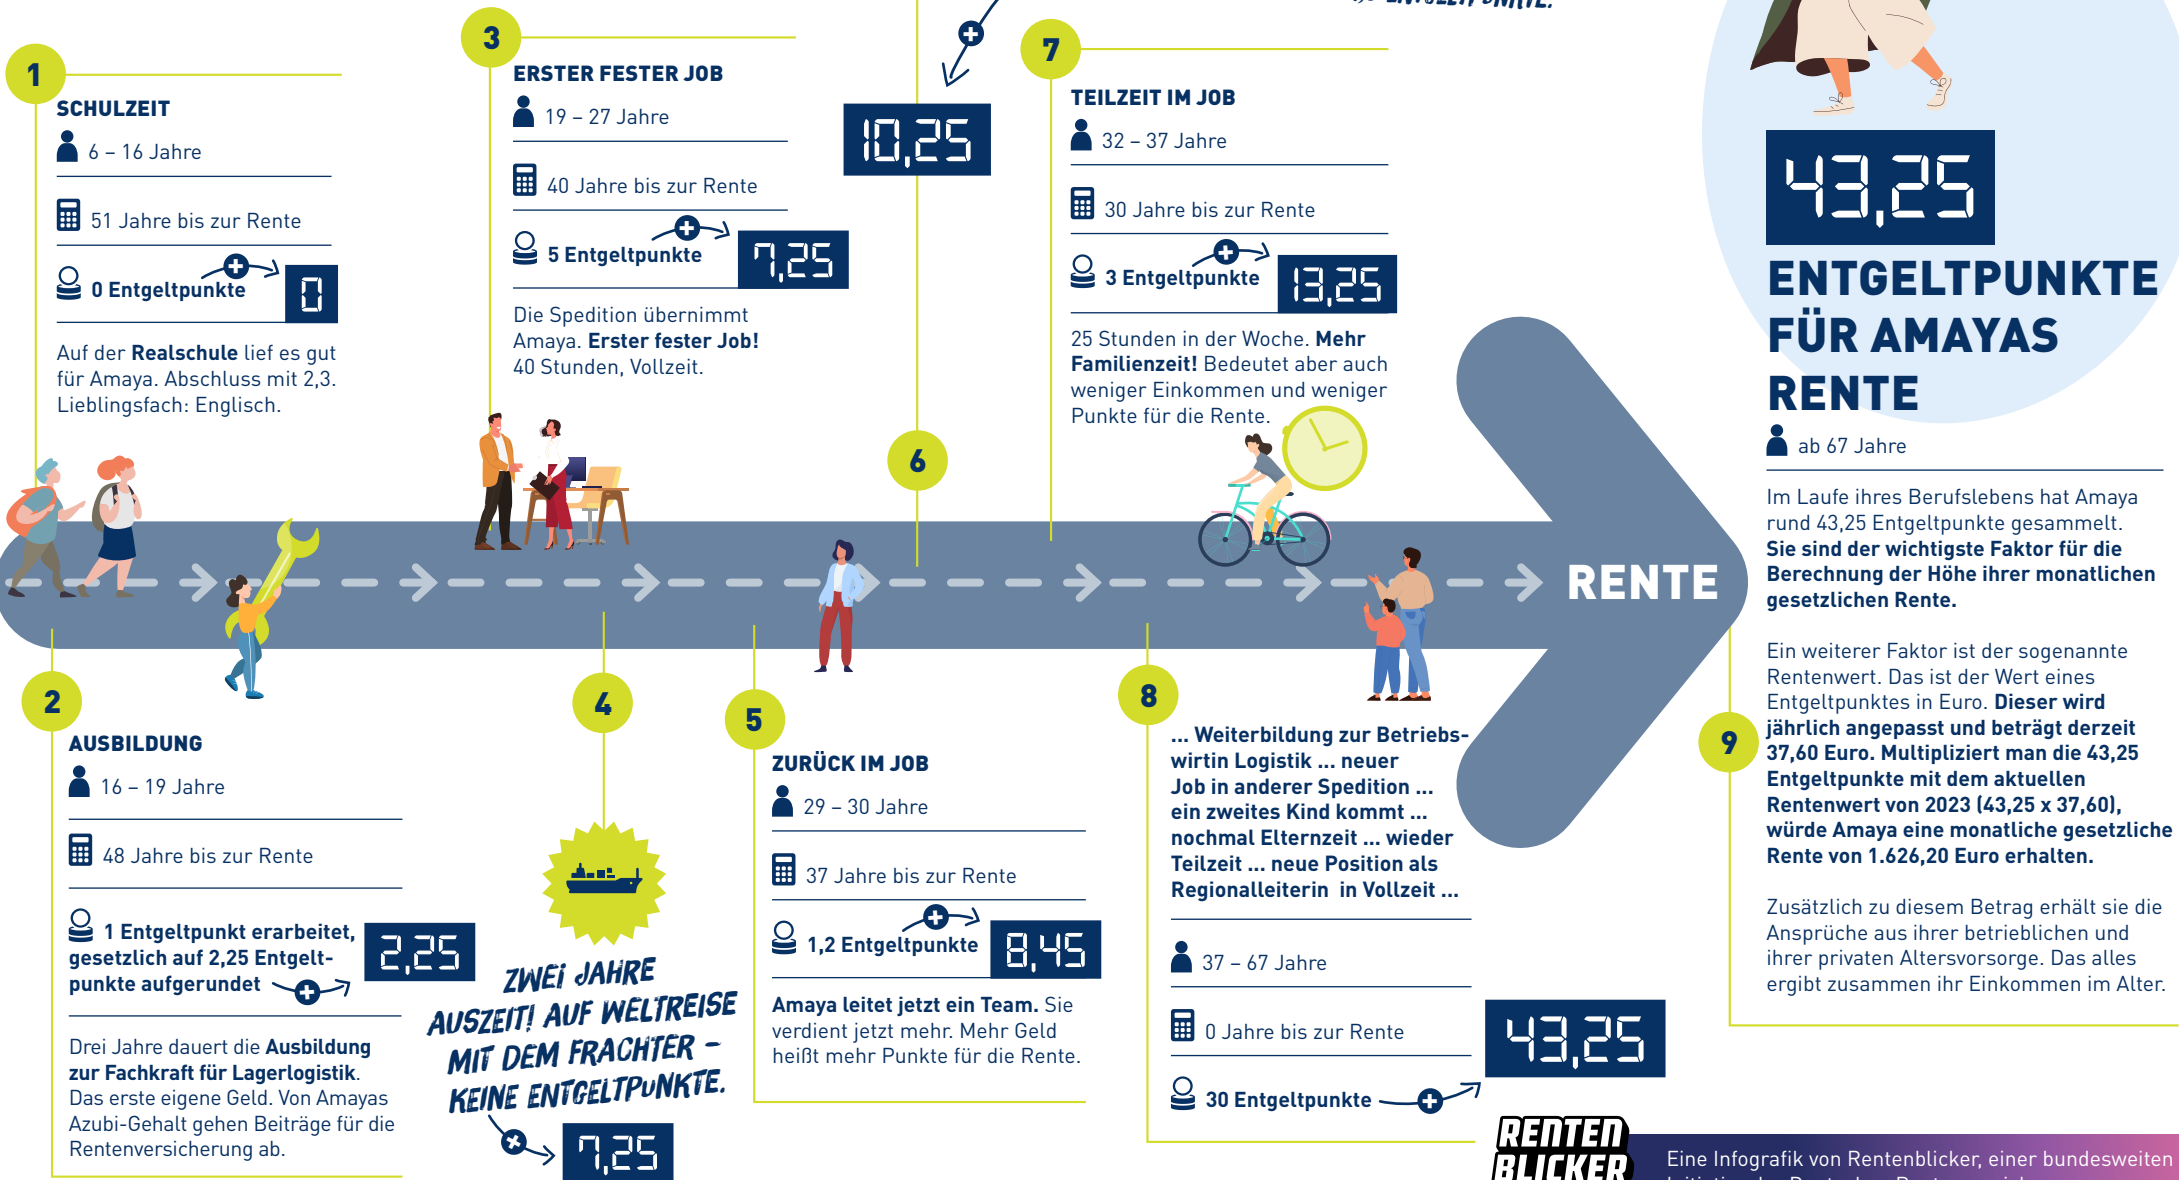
1
SCHULZEIT
6 – 16 Jahre
51 Jahre bis zur Rente
0 Entgeltpunkte
0
Auf der **Realschule** lief es gut für Amaya. Abschluss mit 2,3. Lieblingsfach: Englisch.

2
AUSBILDUNG
16 – 19 Jahre
48 Jahre bis zur Rente
1 Entgeltpunkt erarbeitet, gesetzlich auf 2,25 Entgeltpunkte aufgerundet
2,25
Drei Jahre dauert die **Ausbildung zur Fachkraft für Lagerlogistik**. Das erste eigene Geld. Von Amayas Azubi-Gehalt gehen Beiträge für die Rentenversicherung ab.

3
ERSTER FESTER JOB
19 – 27 Jahre
40 Jahre bis zur Rente
5 Entgeltpunkte
7,25
Die Spedition übernimmt Amaya. **Erster fester Job!** 40 Stunden, Vollzeit.

4
ZWEI JAHRE AUSZEIT! AUF WELTREISE MIT DEM FRACHTER – KEINE ENTGELTPUNKTE.
7,25

5
ZURÜCK IM JOB
29 – 30 Jahre
37 Jahre bis zur Rente
1,2 Entgeltpunkte
8,45
**Amaya leitet jetzt ein Team.** Sie verdient jetzt mehr. Mehr Geld heißt mehr Punkte für die Rente.

6
10,25
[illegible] ENTGELTPUNKTE.

7
TEILZEIT IM JOB
32 – 37 Jahre
30 Jahre bis zur Rente
3 Entgeltpunkte
13,25
25 Stunden in der Woche. **Mehr Familienzeit!** Bedeutet aber auch weniger Einkommen und weniger Punkte für die Rente.

RENTE

8
... Weiterbildung zur Betriebswirtin Logistik ... neuer Job in anderer Spedition ... ein zweites Kind kommt ... nochmal Elternzeit ... wieder Teilzeit ... neue Position als Regionalleiterin in Vollzeit ...
37 – 67 Jahre
0 Jahre bis zur Rente
30 Entgeltpunkte
43,25

43,25
ENTGELTPUNKTE FÜR AMAYAS RENTE
ab 67 Jahre
Im Laufe ihres Berufslebens hat Amaya rund 43,25 Entgeltpunkte gesammelt. **Sie sind der wichtigste Faktor für die Berechnung der Höhe ihrer monatlichen gesetzlichen Rente.**

9
Ein weiterer Faktor ist der sogenannte Rentenwert. Das ist der Wert eines Entgeltpunktes in Euro. **Dieser wird jährlich angepasst und beträgt derzeit 37,60 Euro. Multipliziert man die 43,25 Entgeltpunkte mit dem aktuellen Rentenwert von 2023 (43,25 x 37,60), würde Amaya eine monatliche gesetzliche Rente von 1.626,20 Euro erhalten.**

Zusätzlich zu diesem Betrag erhält sie die Ansprüche aus ihrer betrieblichen und ihrer privaten Altersvorsorge. Das alles ergibt zusammen ihr Einkommen im Alter.

RENTEN BLICKER
Eine Infografik von Rentenblicker, einer bundesweiten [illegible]